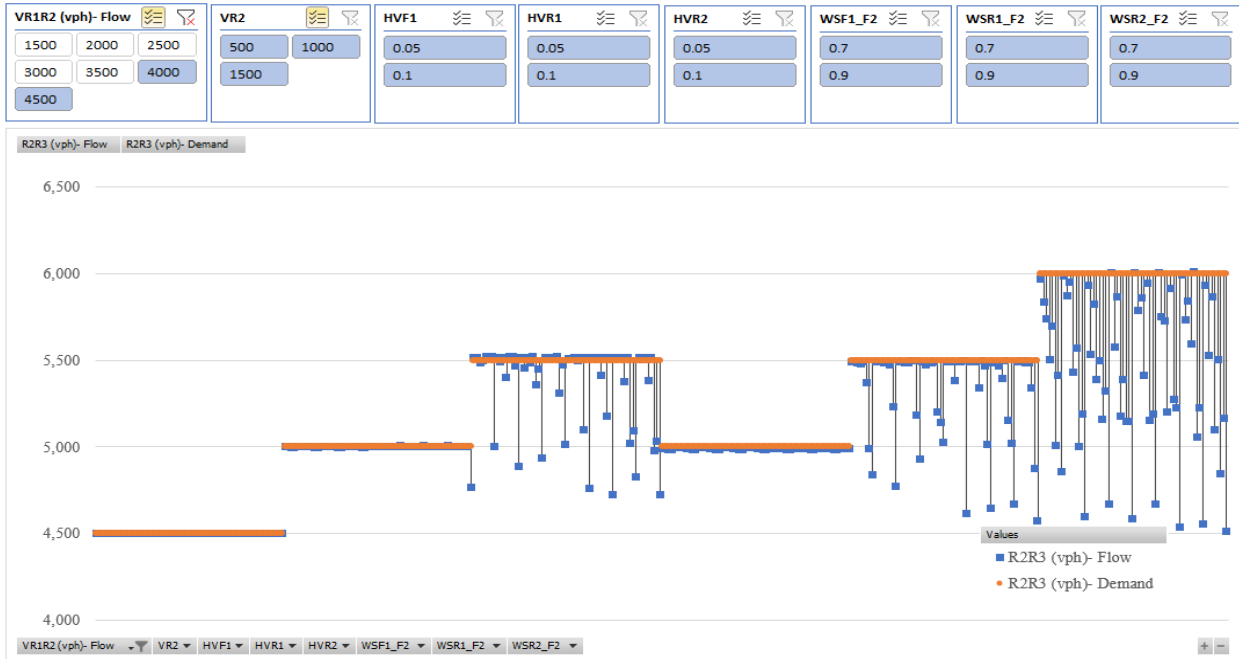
VR1R2 (vph)- Flow
1500
2000
2500
3000
3500
4000
4500

VR2
500
1000
1500

HVF1
0.05
0.1

HVR1
0.05
0.1

HVR2
0.05
0.1

WSF1_F2
0.7
0.9

WSR1_F2
0.7
0.9

WSR2_F2
0.7
0.9

R2R3 (vph)- Flow
R2R3 (vph)- Demand

6,500
6,000
5,500
5,000
4,500
4,000

Values
R2R3 (vph)- Flow
R2R3 (vph)- Demand

VR1R2 (vph)- Flow
VR2
HVF1
HVR1
HVR2
WSF1_F2
WSR1_F2
WSR2_F2
+
−